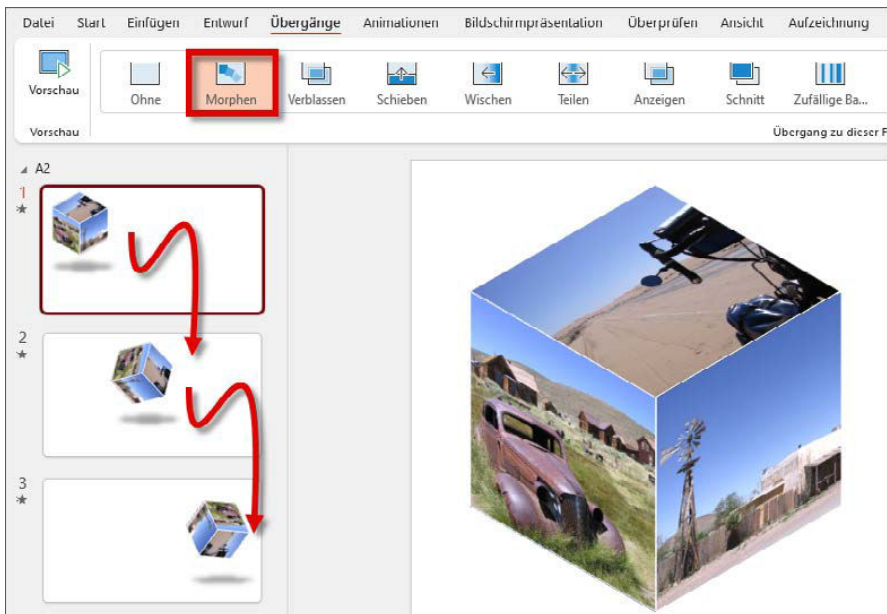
Datei Start Einfügen Entwurf Übergänge Animationen Bildschirmpräsentation Überprüfen Ansicht Aufzeichnung

Vorschau

Ohne Morphen Verblassen Schieben Wischen Teilen Anzeigen Schnitt Zufällige Ba...

Vorschau

Übergang zu dieser F

A2

1

2

3